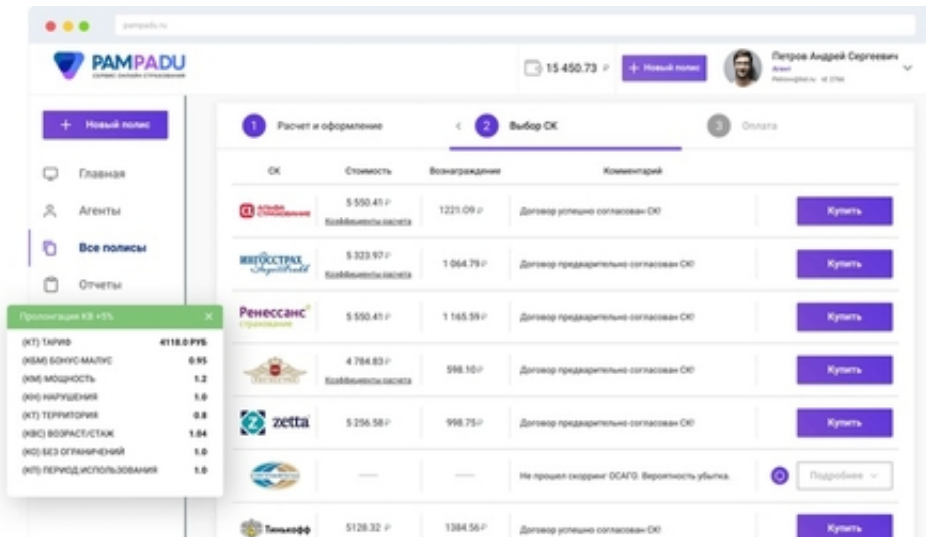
pampadu.ru

PAMPADU
СЕРВИС ОНЛАЙН СТРАХОВАНИЯ

15 450.73 ₽
+ Новый полис
Петров Андрей Сергеевич
Агент
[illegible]

+ Новый полис
Главная
Агенты
Все полисы
Отчеты

1 Расчет и оформление
2 Выбор СК
3 Оплата

| СК | Стоимость | Вознаграждение | Комментарий | |
|---|---|---|---|---|
| АЛЬФА СТРАХОВАНИЕ | 5 550.41 ₽ Коэффициенты расчета | 1221.09 ₽ | Договор успешно согласован СК! | Купить |
| ИНГОССТРАХ | 5 323.97 ₽ Коэффициенты расчета | 1 064.79 ₽ | Договор предварительно согласован СК! | Купить |
| Ренессанс страхование | 5 550.41 ₽ | 1 165.59 ₽ | Договор предварительно согласован СК! | Купить |
| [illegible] | 4 784.83 ₽ Коэффициенты расчета | 598.10 ₽ | Договор предварительно согласован СК! | Купить |
| zetta | 5 256.58 ₽ | 998.75 ₽ | Договор предварительно согласован СК! | Купить |
| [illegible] | — | — | Не прошел скоринг ОСАГО. Вероятность убытка. | Подробнее |
| Тинькофф | 5128.32 ₽ | 1384.56 ₽ | Договор успешно согласован СК! | Купить |

Пролонгация КВ +5%

| | |
|---|---|
| (КТ) ТАРИФ | 4118.0 РУБ. |
| (КБМ) БОНУС-МАЛУС | 0.95 |
| (КМ) МОЩНОСТЬ | 1.2 |
| (КН) НАРУШЕНИЯ | 1.0 |
| (КТ) ТЕРРИТОРИЯ | 0.8 |
| (КВС) ВОЗРАСТ/СТАЖ | 1.04 |
| (КО) БЕЗ ОГРАНИЧЕНИЙ | 1.0 |
| (КП) ПЕРИОД ИСПОЛЬЗОВАНИЯ | 1.0 |